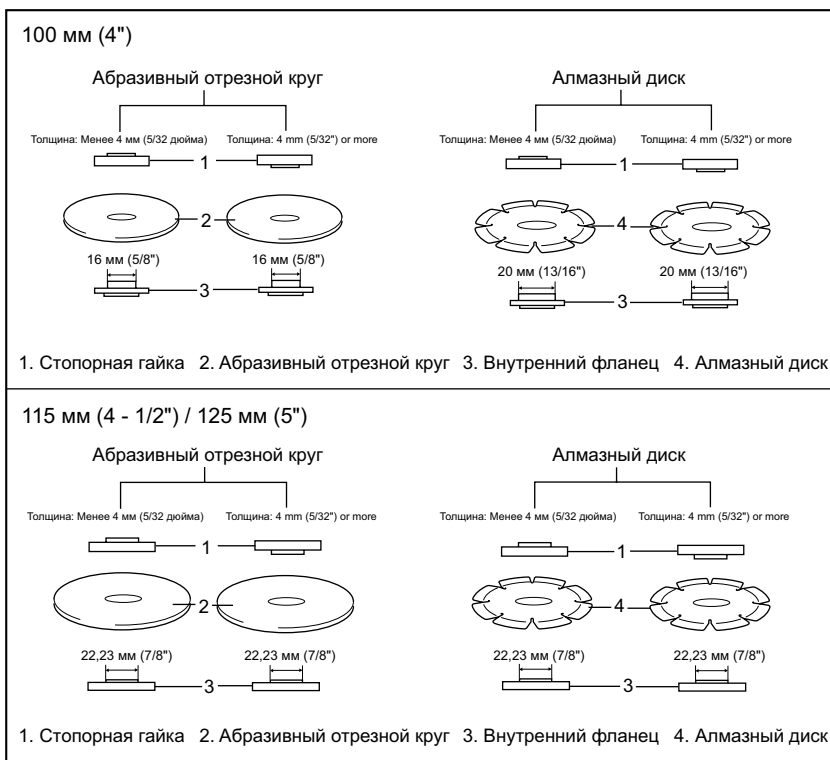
100 мм (4")

Абразивный отрезной круг

Толщина: Менее 4 мм (5/32 дюйма) Толщина: 4 mm (5/32") or more

1

2

16 мм (5/8") 16 мм (5/8")

3

Алмазный диск

Толщина: Менее 4 мм (5/32 дюйма) Толщина: 4 mm (5/32") or more

1

4

20 мм (13/16") 20 мм (13/16")

3

1. Стопорная гайка 2. Абразивный отрезной круг 3. Внутренний фланец 4. Алмазный диск

115 мм (4 - 1/2") / 125 мм (5")

Абразивный отрезной круг

Толщина: Менее 4 мм (5/32 дюйма) Толщина: 4 mm (5/32") or more

1

2

22,23 мм (7/8") 22,23 мм (7/8")

3

Алмазный диск

Толщина: Менее 4 мм (5/32 дюйма) Толщина: 4 mm (5/32") or more

1

4

22,23 мм (7/8") 22,23 мм (7/8")

3

1. Стопорная гайка 2. Абразивный отрезной круг 3. Внутренний фланец 4. Алмазный диск